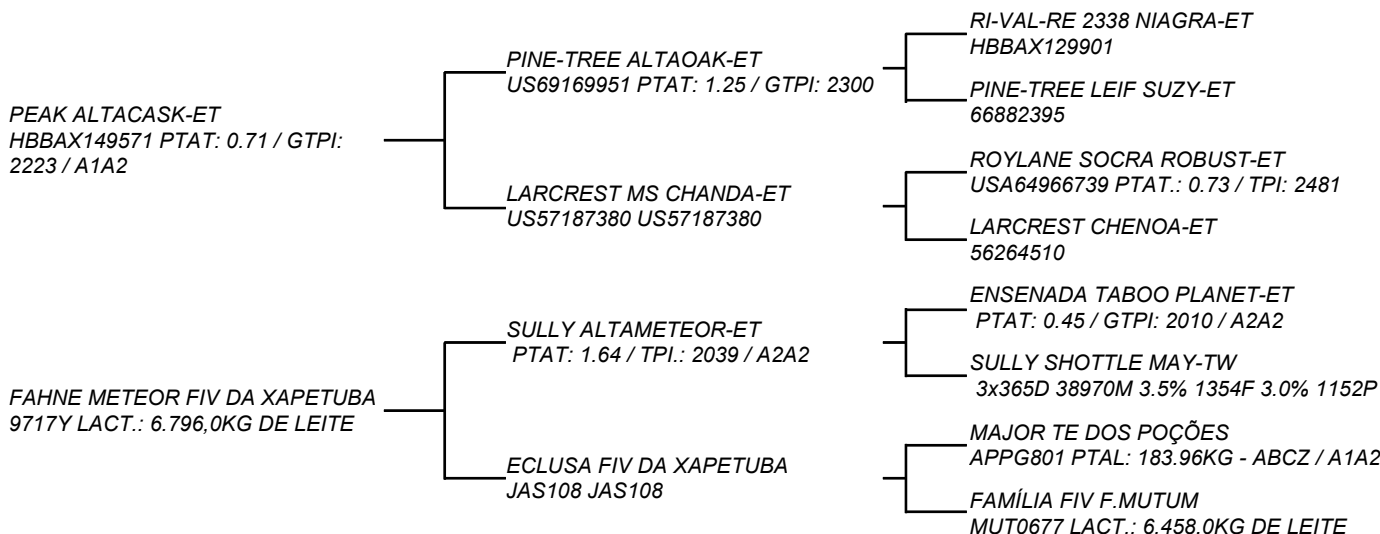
PEAK ALTACASK-ET
HBBAX149571 PTAT: 0.71 / GTPI: 2223 / A1A2

PINE-TREE ALTAOAK-ET
US69169951 PTAT: 1.25 / GTPI: 2300

RI-VAL-RE 2338 NIAGRA-ET
HBBAX129901

PINE-TREE LEIF SUZY-ET
66882395

LARCREST MS CHANDA-ET
US57187380 US57187380

ROYLANE SOCRA ROBUST-ET
USA64966739 PTAT.: 0.73 / TPI: 2481

LARCREST CHENOA-ET
56264510

FAHNE METEOR FIV DA XAPETUBA
9717Y LACT.: 6.796,0KG DE LEITE

SULLY ALTAMETEOR-ET
PTAT: 1.64 / TPI.: 2039 / A2A2

ENSENADA TABOO PLANET-ET
PTAT: 0.45 / GTPI: 2010 / A2A2

SULLY SHOTTLE MAY-TW
3x365D 38970M 3.5% 1354F 3.0% 1152P

ECLUSA FIV DA XAPETUBA
JAS108 JAS108

MAJOR TE DOS POÇÕES
APPG801 PTAL: 183.96KG - ABCZ / A1A2

FAMÍLIA FIV F.MUTUM
MUT0677 LACT.: 6.458.0KG DE LEITE